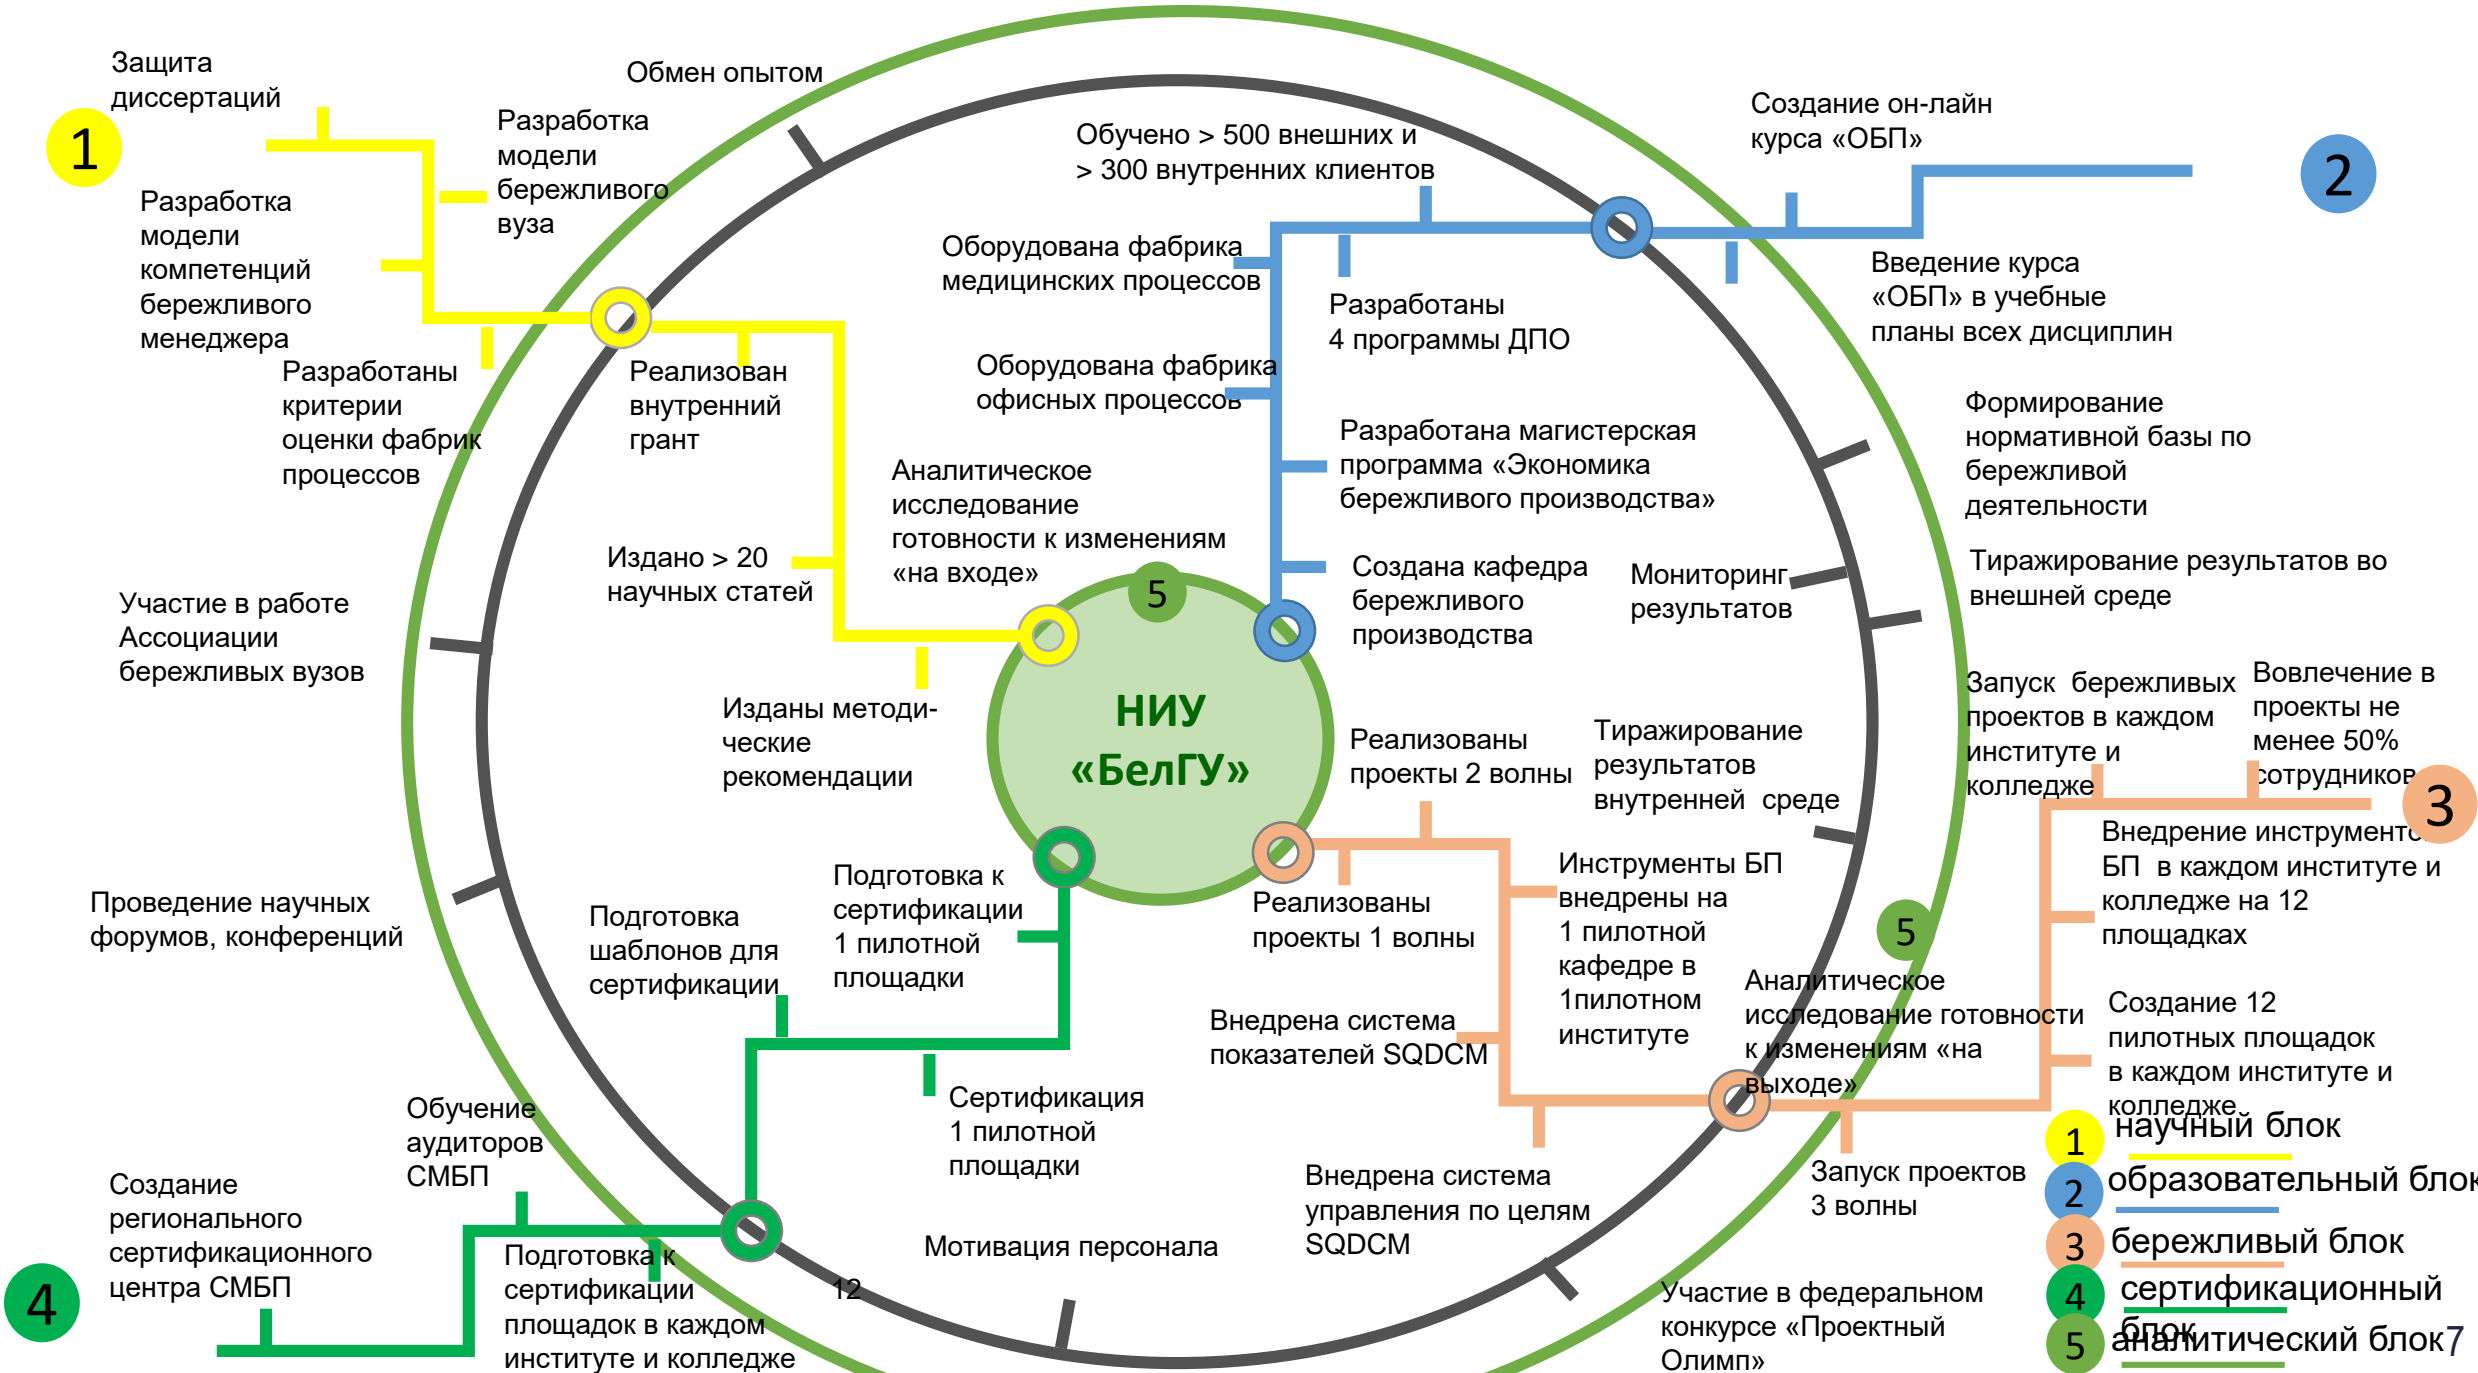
1

Защита диссертаций

Обмен опытом

Разработка модели бережливого вуза

Разработка модели компетенций бережливого менеджера

Разработаны критерии оценки фабрик процессов

Реализован внутренний грант

Издано > 20 научных статей

Участие в работе Ассоциации бережливых вузов

Изданы методические рекомендации

Аналитическое исследование готовности к изменениям «на входе»

Обучено > 500 внешних и > 300 внутренних клиентов

Создание он-лайн курса «ОБП»

2

Оборудована фабрика медицинских процессов

Разработаны 4 программы ДПО

Введение курса «ОБП» в учебные планы всех дисциплин

Оборудована фабрика офисных процессов

Разработана магистерская программа «Экономика бережливого производства»

Формирование нормативной базы по бережливой деятельности

Создана кафедра бережливого производства

Мониторинг результатов

Тиражирование результатов во внешней среде

5

НИУ «БелГУ»

Реализованы проекты 2 волны

Тиражирование результатов внутренней среде

Запуск бережливых проектов в каждом институте и колледже

Вовлечение в проекты не менее 50% сотрудников

3

Внедрение инструментов БП в каждом институте и колледже на 12 площадках

Проведение научных форумов, конференций

Подготовка шаблонов для сертификации

Подготовка к сертификации 1 пилотной площадки

Реализованы проекты 1 волны

Инструменты БП внедрены на 1 пилотной кафедре в 1пилотном институте

5

Аналитическое исследование готовности к изменениям «на выходе»

Создание 12 пилотных площадок в каждом институте и колледже

Внедрена система показателей SQDCM

Сертификация 1 пилотной площадки

Обучение аудиторов СМБП

Создание регионального сертификационного центра СМБП

Подготовка к сертификации 12 площадок в каждом институте и колледже

Мотивация персонала

Внедрена система управления по целям SQDCM

Запуск проектов 3 волны

Участие в федеральном конкурсе «Проектный Олимп»

4

1 научный блок
2 образовательный блок
3 бережливый блок
4 сертификационный блок
5 аналитический блок

7